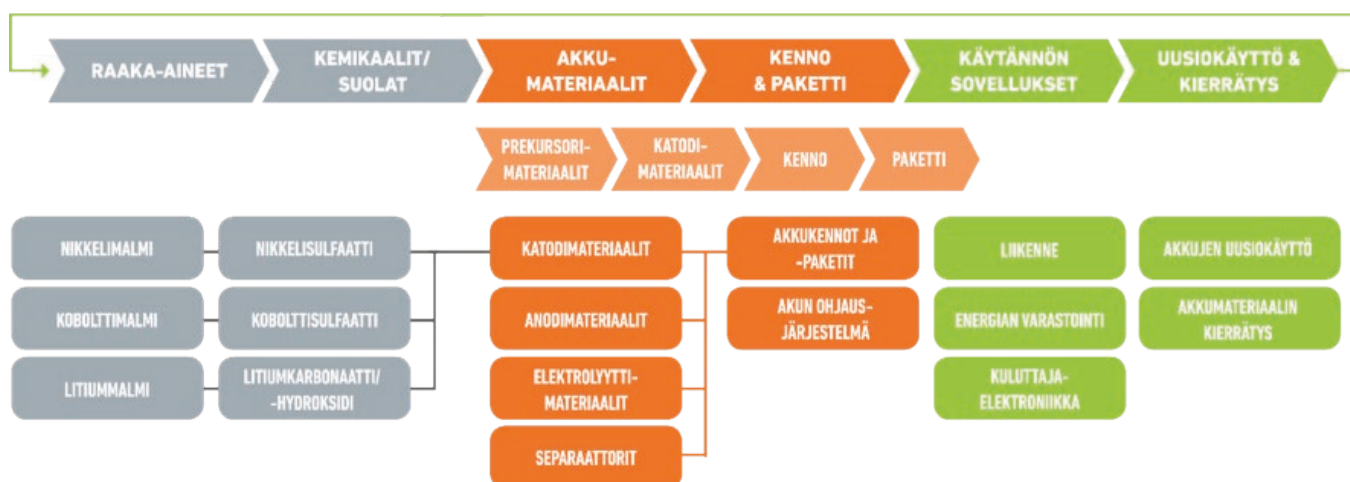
RAAKA-AINEET

KEMIKAALIT/ SUOLAT

AKKU-MATERIAALIT

KENNO & PAKETTI

KÄYTÄNNÖN SOVELLUKSET

UUSIOKÄYTTÖ & KIERRÄTYS

PREKURSORI-MATERIAALIT

KATODI-MATERIAALIT

KENNO

PAKETTI

NIKKELIMALMI

KOBOLTTIMALMI

LITIUMMALMI

NIKKELISULFAATTI

KOBOLTTISULFAATTI

LITIUMKARBONAATTI/ -HYDROKSIDI

KATODIMATERIAALIT

ANODIMATERIAALIT

ELEKTROLYYTTI-MATERIAALIT

SEPARAATTORIT

AKKUKENNOT JA -PAKETIT

AKUN OHJAUS-JÄRJESTELMÄ

LIIKENNE

ENERGIAN VARASTOINTI

KULUTTAJA-ELEKTRONIIKKA

AKKUJEN UUSIOKÄYTTÖ

AKKUMATERIAALIN KIERRÄTYS